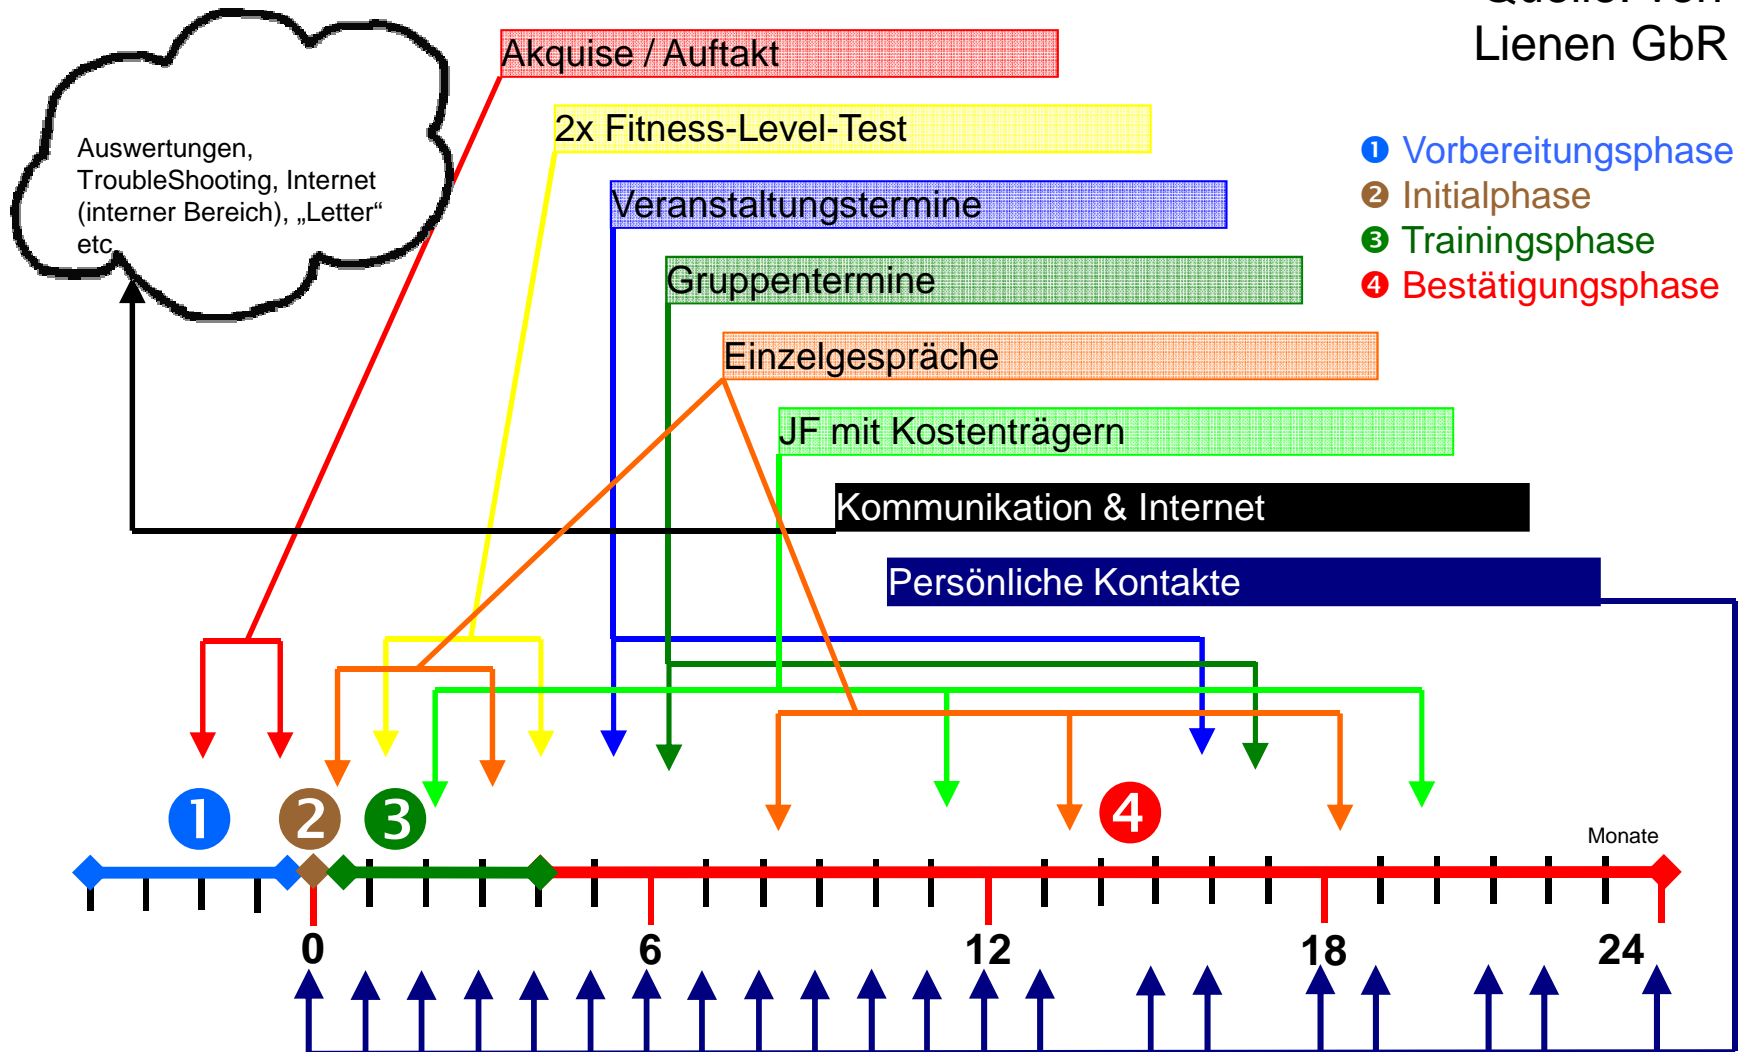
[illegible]
Lienen GbR

Auswertungen, TroubleShooting, Internet (interner Bereich), „Letter“ etc

Akquise / Auftakt
2x Fitness-Level-Test
Veranstaltungstermine
Gruppentermine
Einzelgespräche
JF mit Kostenträgern
Kommunikation & Internet
Persönliche Kontakte

❶ Vorbereitungsphase
❷ Initialphase
❸ Trainingsphase
❹ Bestätigungsphase

1
2
3
4

Monate
0
6
12
18
24